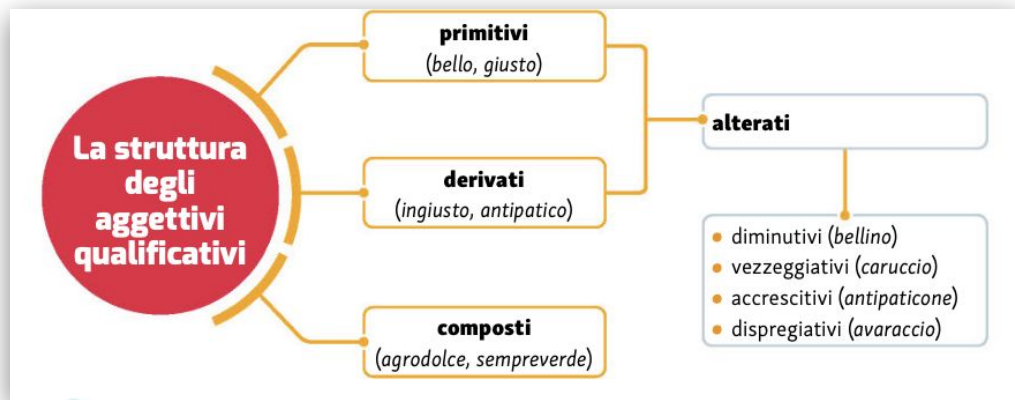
La struttura degli aggettivi qualificativi

primitivi
(bello, giusto)

derivati
(ingiusto, antipatico)

composti
(agrodolce, sempreverde)

alterati

- diminutivi (bellino)
- vezzeggiativi (caruccio)
- accrescitivi (antipaticone)
- dispregiativi (avaraccio)